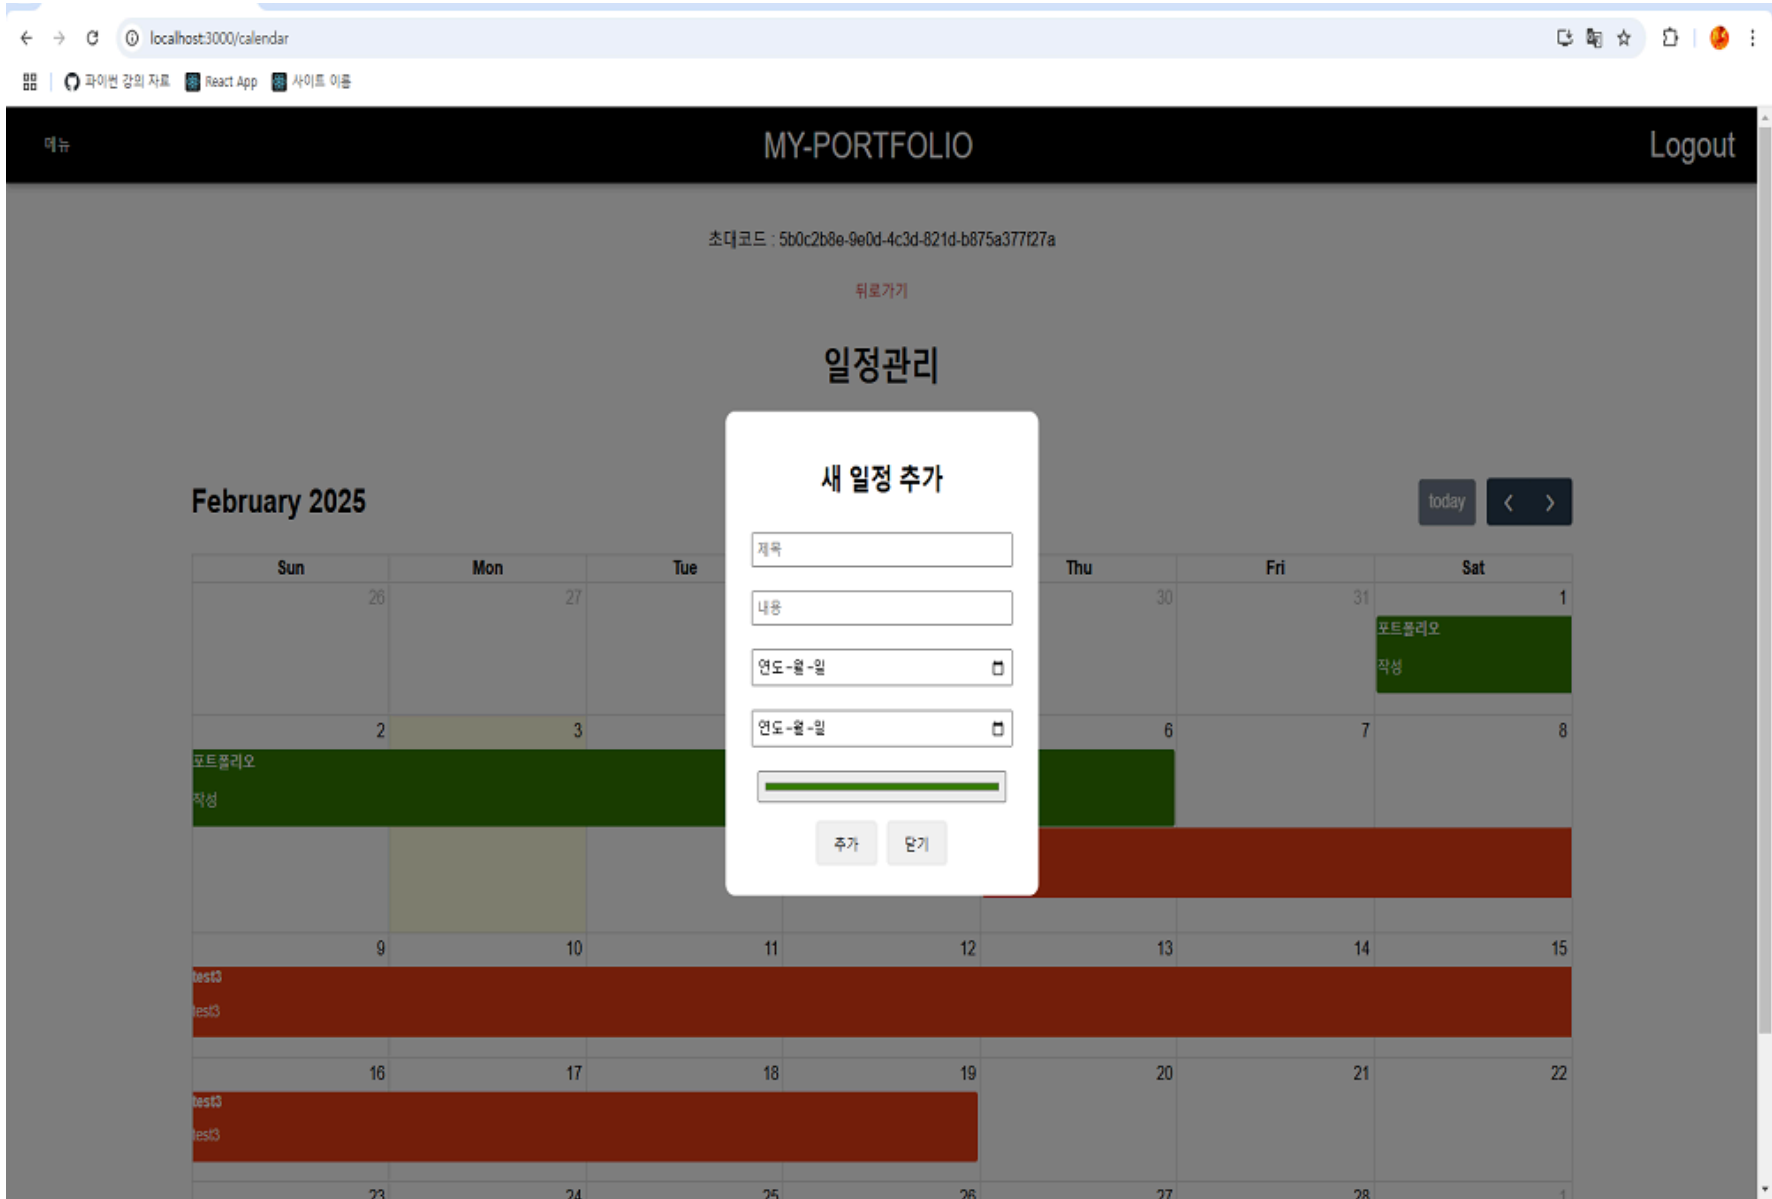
localhost:3000/calendar

파이썬 강의 자료 React App 사이트 이름

메뉴

MY-PORTFOLIO

Logout

초대코드 : 5b0c2b8e-9e0d-4c3d-821d-b875a377f27a

뒤로가기

일정관리

새 일정 추가

제목

내용

연도-월-일

연도-월-일

추가 닫기

February 2025

today ‹ ›

| Sun | Mon | Tue | Wed | Thu | Fri | Sat |
|---|---|---|---|---|---|---|
| 26 | 27 | | | 30 | 31 | 1 포트폴리오 작성 |
| 2 포트폴리오 작성 | 3 | | | 6 | 7 | 8 |
| 9 test3 test3 | 10 | 11 | 12 | 13 | 14 | 15 |
| 16 test3 test3 | 17 | 18 | 19 | 20 | 21 | 22 |
| 23 | 24 | 25 | 26 | 27 | 28 | 1 |